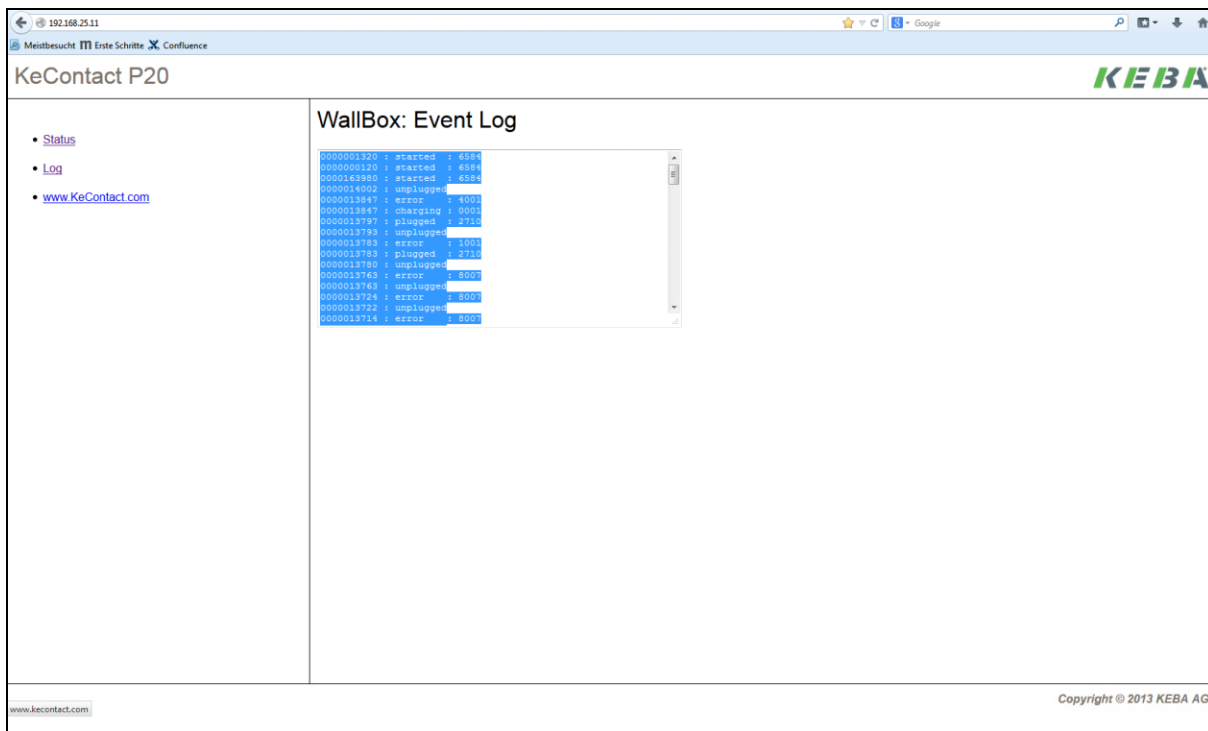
192.168.25.11

Google

Meistbesucht Erste Schritte Confluence

KeContact P20

KEBA

- Status
- Log
- www.KeContact.com

WallBox: Event Log

0000001320 : started : 6584
0000000120 : started : 6584
0000163980 : started : 6584
0000014002 : unplugged
0000013847 : error : 4001
0000013847 : charging : 0001
0000013797 : plugged : 2710
0000013793 : unplugged
0000013783 : error : 1001
0000013783 : plugged : 2710
0000013780 : unplugged
0000013763 : error : 8007
0000013763 : unplugged
0000013724 : error : 8007
0000013722 : unplugged
0000013714 : error : 8007

Copyright © 2013 KEBA AG

www.kecontact.com